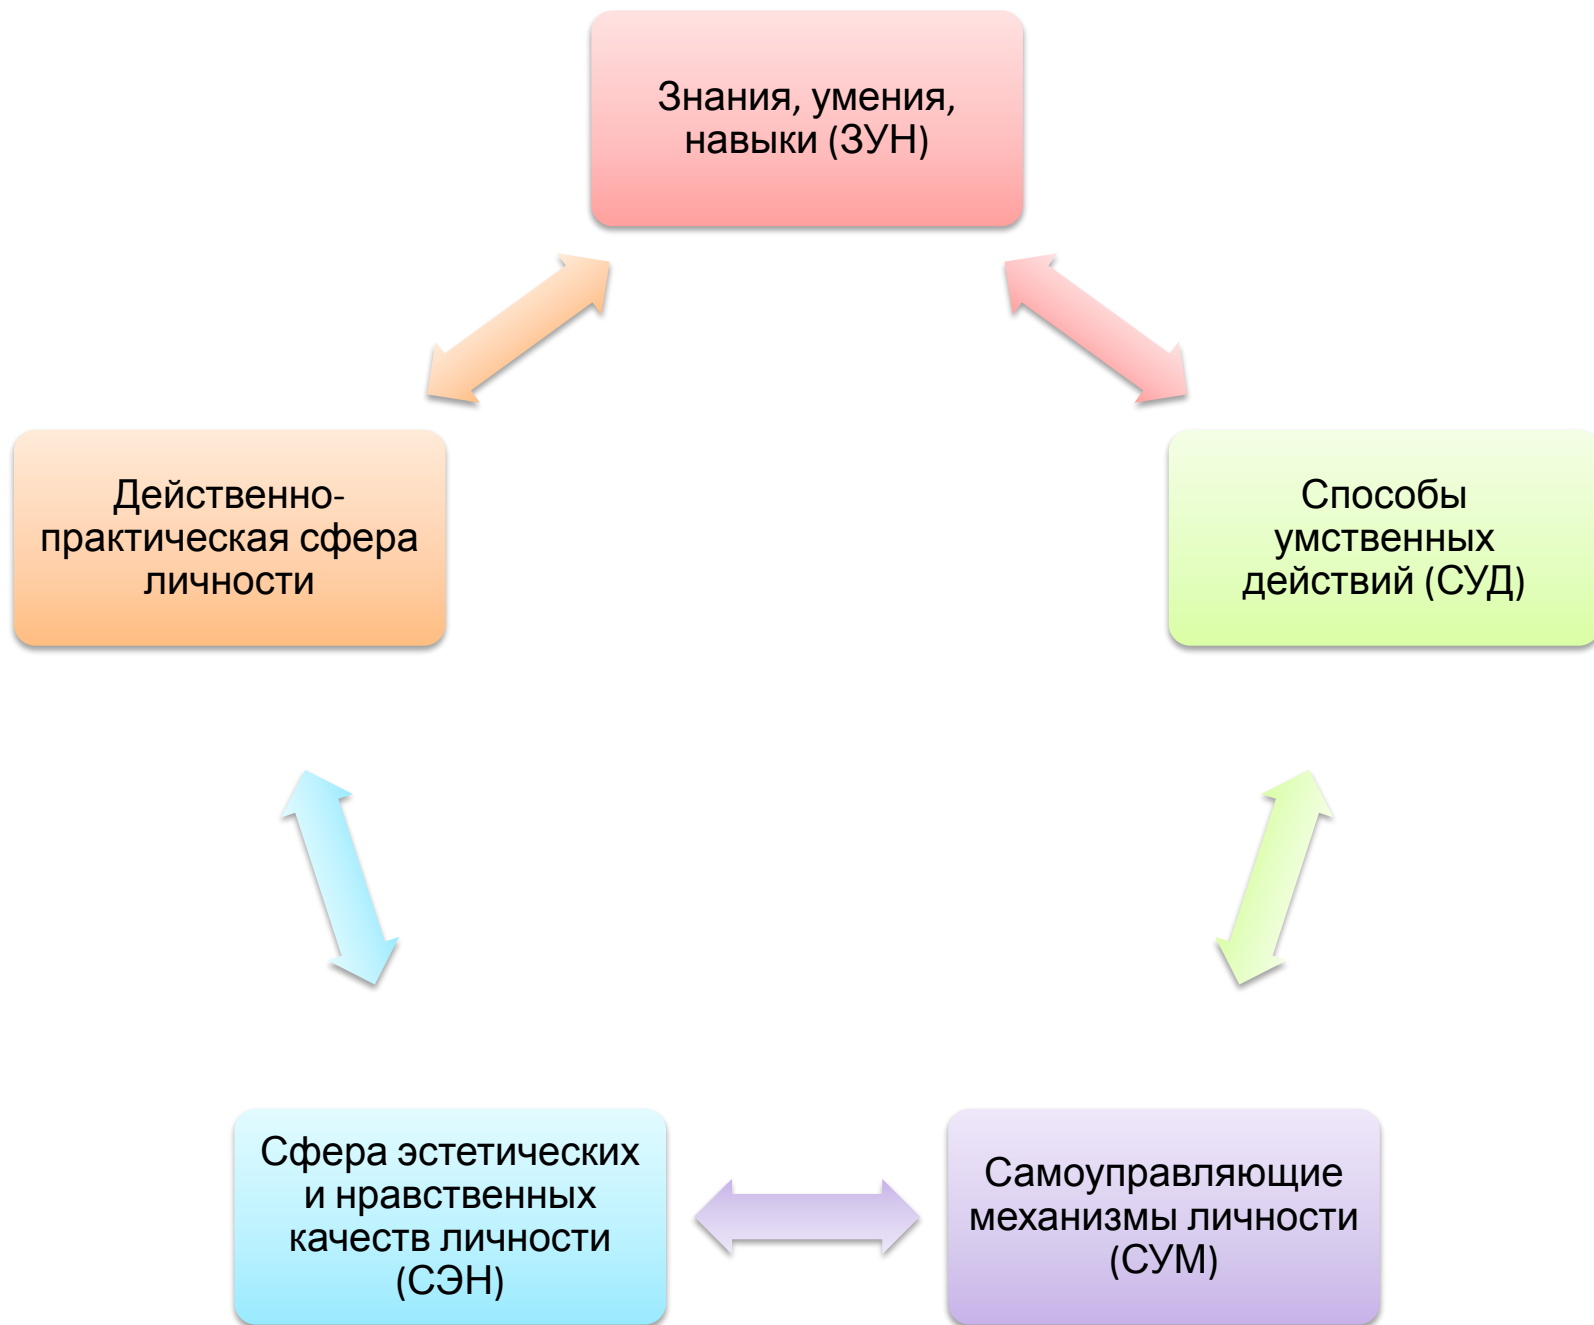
Знания, умения, навыки (ЗУН)

Действенно-практическая сфера личности

Способы умственных действий (СУД)

Сфера эстетических и нравственных качеств личности (СЭН)

Самоуправляющие механизмы личности (СУМ)